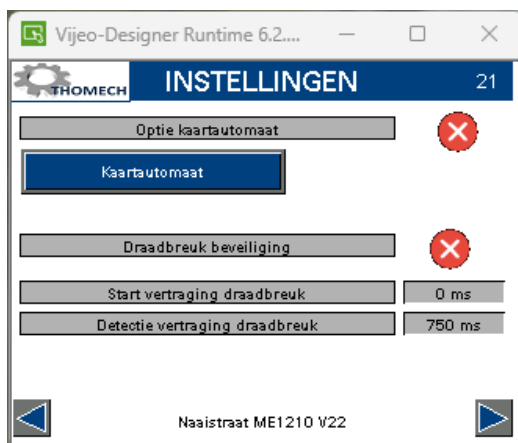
Vijeo-Designer Runtime 6.2....

THOMECH INSTELLINGEN 21

Optie kaartautomaat

Kaartautomaat

Draadbreuk beveiliging

Start vertraging draadbreuk
0 ms

Detectie vertraging draadbreuk
750 ms

Naaistraat ME1210 V22